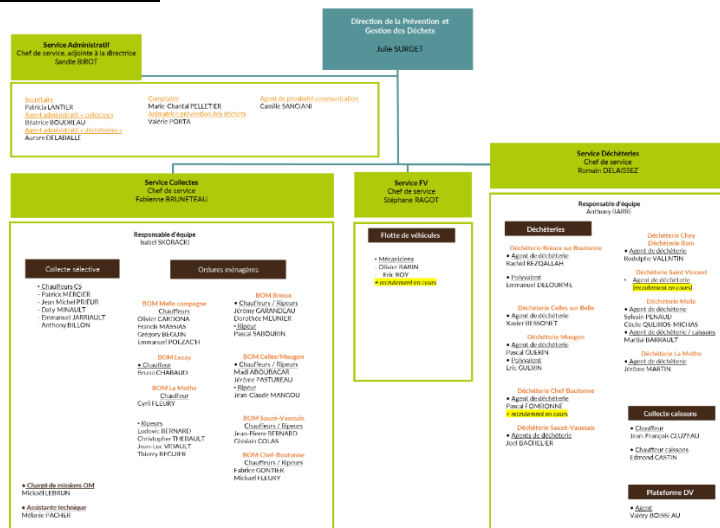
Direction de la Prévention et Gestion des Déchets

Julie SURGET

Service Administratif
Chef de service, adjointe à la directrice
Sandie BIROT

Secrétaire
Patricia LANTIER
Agent administratif « collectes »
Béatrice BOUDREAU
Agent administratif « déchèteries »
Aurore DELABALLE

Comptable
Marie Chantal PELLETIER
Animatrice prévention des déchets
Valérie PORTA

Agent de proximité communication
Camille SANCIANI

Service Déchèteries
Chef de service
Romain DELAISSEZ

Service Collectes
Chef de service
Fabienne BRUNETEAU

Service FV
Chef de service
Stéphane RAGOT

Responsable d'équipe
Isabel SKORACKI

Collecte sélective

• Chauffeurs CS
- Patrick MERCIER
- Jean Michel PRIEUR
- Daty MINAULT
- Emmanuel JARRIAULT
- Anthony BILLON

Ordures ménagères

BOM Melle campagne
Chauffeurs
Olivier CARDONA
Franck MASSIAS
Grégory BEGUIN
Emmanuel POLZACH

BOM Lezay
• Chauffeur
Bruno CHABAUD

BOM La Mothe
Chauffeur
Cyril FLEURY

• Ripeurs
Ludovic BERNARD
Christopher THEBAULT
Jean-Luc VIDAULT
Thierry REGUIER

BOM Brioux
• Chauffeurs / Ripeurs
Jérôme GARANDEAU
Dorothée MEUNIER
• Ripeur
Pascal SABOURIN

BOM Celles/Mougon
• Chauffeurs / Ripeurs
Madi ABOUBACAR
Jérôme PASTUREAU
• Ripeur
Jean-Claude MANGOU

BOM Sauzé-Vaussais
Chauffeurs / Ripeurs
Jean-Pierre BERNARD
Ghislain COLAS

BOM Chef-Boutonne
Chauffeurs / Ripeurs
Fabrice GONTHE
Mickael FLEURY

• Chargé de missions OM
Mickaël LEBRUN

• Assistante technique
Mélanie PACHER

Flotte de véhicules

• Mécaniciens
- Olivier BARIN
- Eric ROY
+ recrutement en cours

Responsable d'équipe
Anthony BARRE

Déchèteries

Déchèterie Brioux sur Boutonne
• Agent de déchèterie
Rachid REZQALLAH
• Polyvalent
Emmanuel DELOURME

Déchèterie Celles sur Belle
• Agent de déchèterie
Xavier BESSONET

Déchèterie Mougon
• Agent de déchèterie
Pascal GUERIN
• Polyvalent
Eric GUERIN

Déchèterie Chef Boutonne
• Agent de déchèterie
Pascal FONTIONNE
+ recrutement en cours

Déchèterie Sauzé-Vaussais
• Agent de déchèterie
Joël BACHELIER

Déchèterie Chey
Déchèterie Rom
• Agent de déchèterie
Rodolphe VALENTIN

Déchèterie Saint Vincent
• Agent de déchèterie
(recrutement en cours)

Déchèterie Melle
• Agent de déchèterie
Sylvain PENAUD
Cécile QUEIROS-MICHAS
• Agent de déchèterie / caissons
Martial BARRAULT

Déchèterie La Mothe
• Agent de déchèterie
Jérôme MARTIN

Collecte caissons

• Chauffeur
Jean-François CLUZEAU
• Chauffeur caissons
Edmond CASTIN

Plateforme DV

• Agent
Valéry BOISSEAU